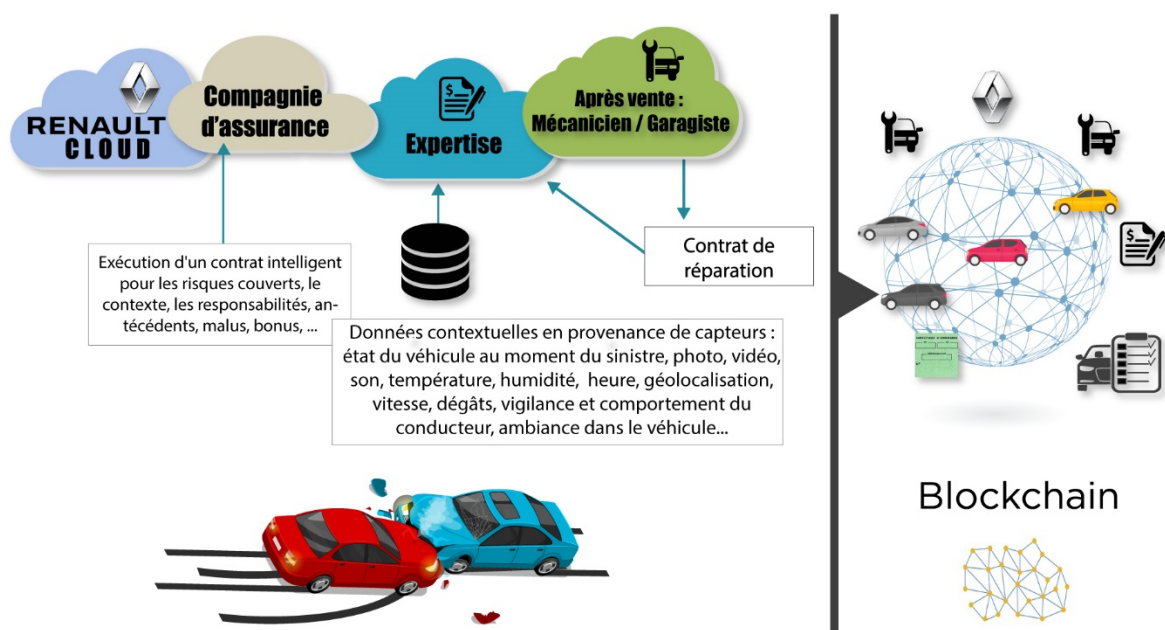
RENAULT CLOUD

Compagnie d'assurance

Expertise

Après vente : Mécanicien / Garagiste

Exécution d'un contrat intelligent pour les risques couverts, le contexte, les responsabilités, antécédents, malus, bonus, ...

Contrat de réparation

Données contextuelles en provenance de capteurs : état du véhicule au moment du sinistre, photo, vidéo, son, température, humidité, heure, géolocalisation, vitesse, dégâts, vigilance et comportement du conducteur, ambiance dans le véhicule...

Blockchain